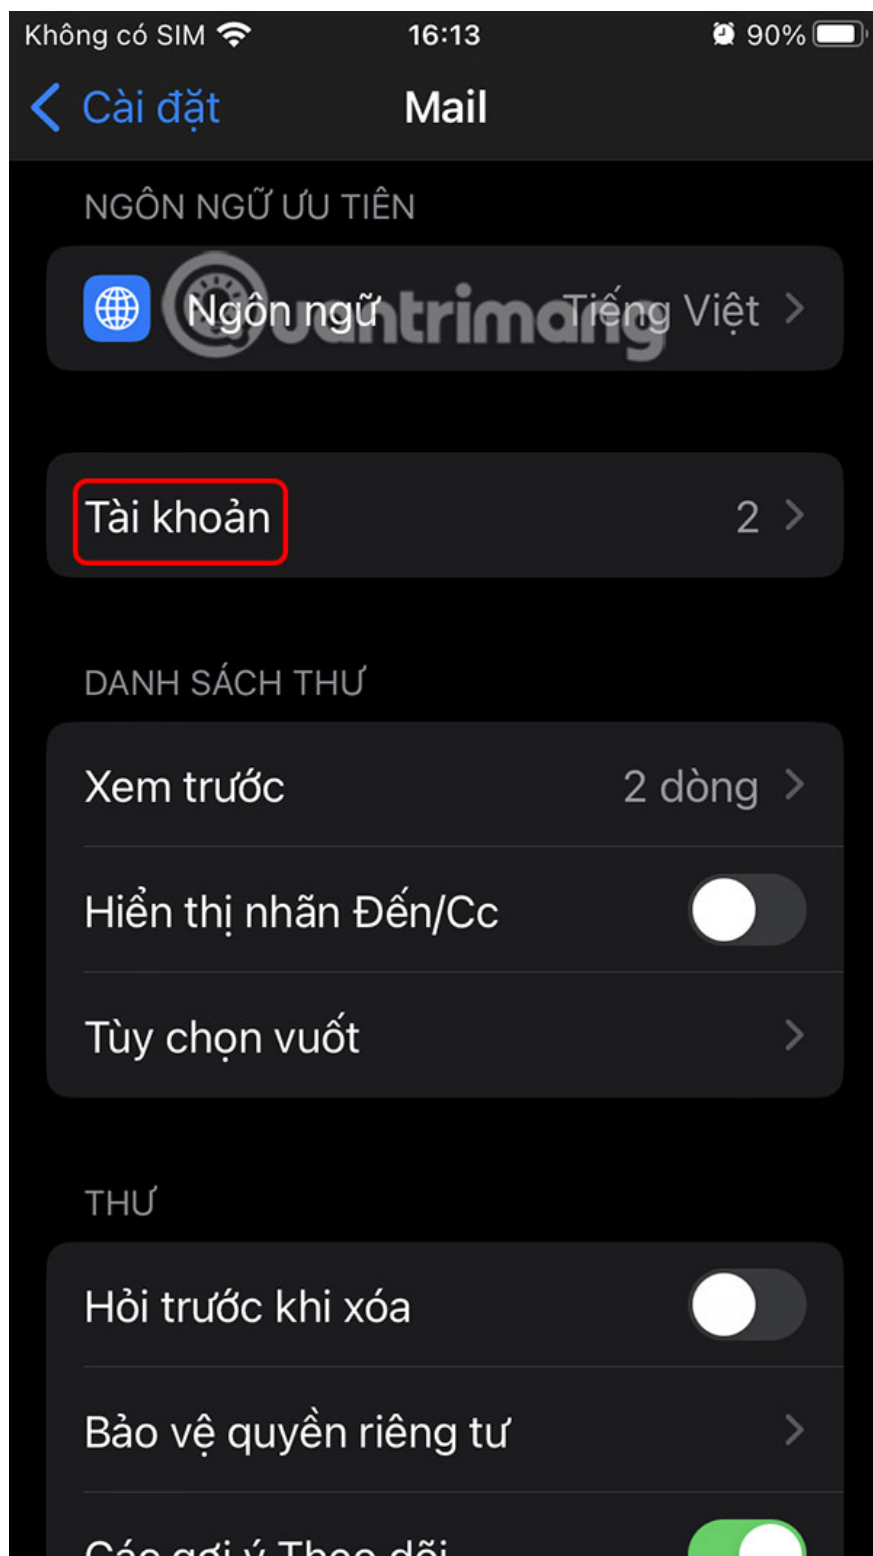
Không có SIM 16:13 90%

Cài đặt Mail

NGÔN NGỮ ƯU TIÊN

Ngôn ngữ Tiếng Việt

quantrimang

Tài khoản 2

DANH SÁCH THƯ

Xem trước 2 dòng

Hiển thị nhãn Đến/Cc

Tùy chọn vuốt

THƯ

Hỏi trước khi xóa

Bảo vệ quyền riêng tư

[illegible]